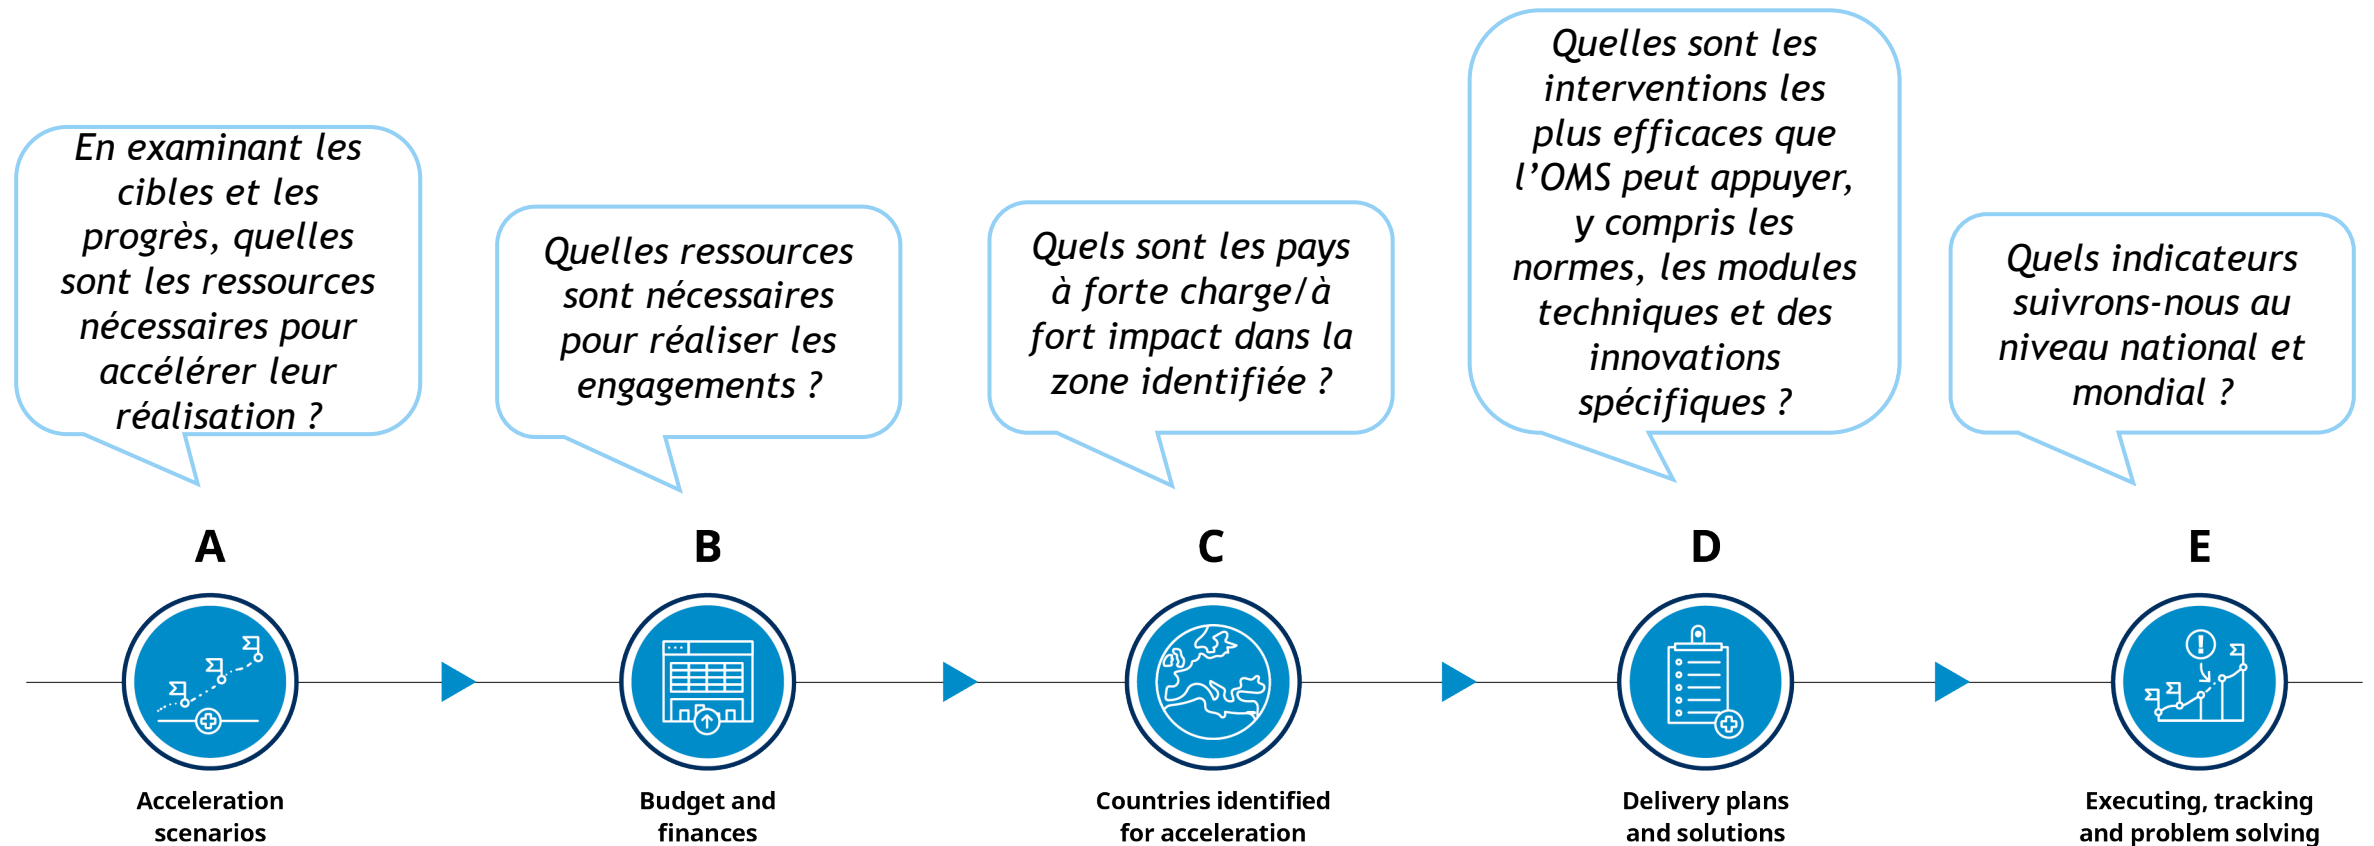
En examinant les cibles et les progrès, quelles sont les ressources nécessaires pour accélérer leur réalisation ?

A

Acceleration scenarios

Quelles ressources sont nécessaires pour réaliser les engagements ?

B

Budget and finances

Quels sont les pays à forte charge/à fort impact dans la zone identifiée ?

C

Countries identified for acceleration

Quelles sont les interventions les plus efficaces que l'OMS peut appuyer, y compris les normes, les modules techniques et des innovations spécifiques ?

D

Delivery plans and solutions

Quels indicateurs suivrons-nous au niveau national et mondial ?

E

Executing, tracking and problem solving